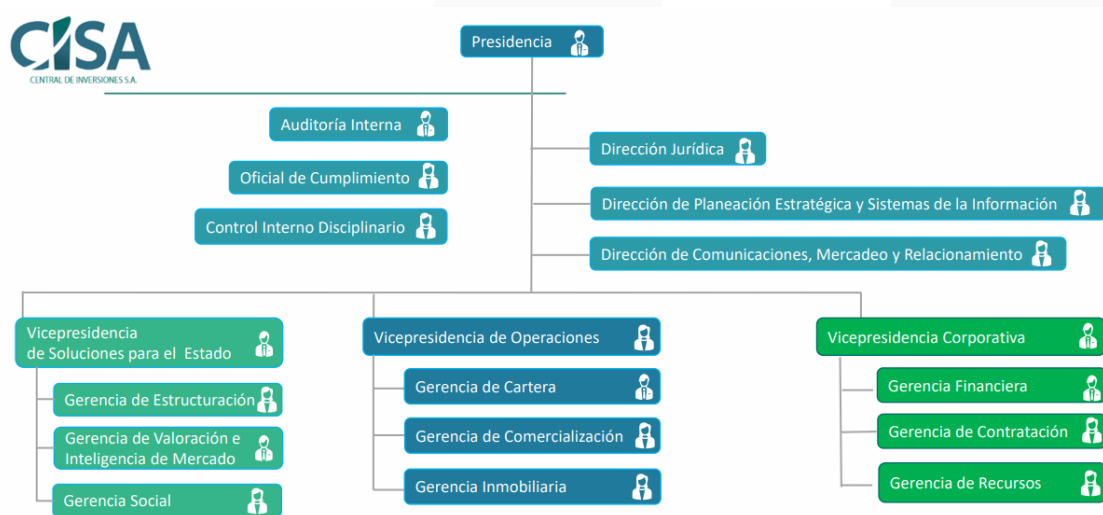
CISA
CENTRAL DE INVERSIONES S.A.

Presidencia

Auditoría Interna

Oficial de Cumplimiento

Control Interno Disciplinario

Dirección Jurídica

Dirección de Planeación Estratégica y Sistemas de la Información

Dirección de Comunicaciones, Mercadeo y Relacionamiento

Vicepresidencia de Soluciones para el Estado

Gerencia de Estructuración

Gerencia de Valoración e Inteligencia de Mercado

Gerencia Social

Vicepresidencia de Operaciones

Gerencia de Cartera

Gerencia de Comercialización

Gerencia Inmobiliaria

Vicepresidencia Corporativa

Gerencia Financiera

Gerencia de Contratación

Gerencia de Recursos